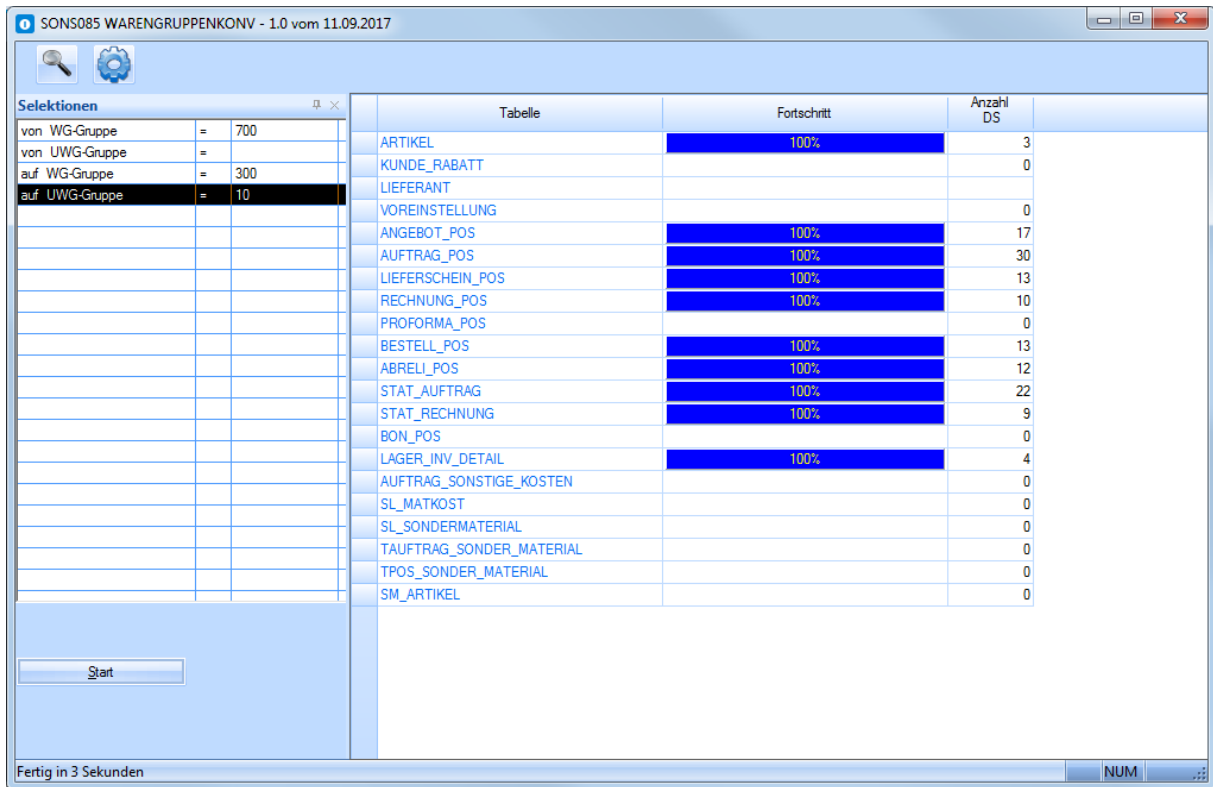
SONS085 WARENGRUPPENKONV - 1.0 vom 11.09.2017

Selektionen

| | | |
|---|---|---|
| von WG-Gruppe | = | 700 |
| von UWG-Gruppe | = | |
| auf WG-Gruppe | = | 300 |
| auf UWG-Gruppe | = | 10 |

Start

| Tabelle | Fortschritt | Anzahl DS |
|---|---|---|
| ARTIKEL | 100% | 3 |
| KUNDE_RABATT | | 0 |
| LIEFERANT | | |
| VOREINSTELLUNG | | 0 |
| ANGEBOT_POS | 100% | 17 |
| AUFTRAG_POS | 100% | 30 |
| LIEFERSCHEIN_POS | 100% | 13 |
| RECHNUNG_POS | 100% | 10 |
| PROFORMA_POS | | 0 |
| BESTELL_POS | 100% | 13 |
| ABRELI_POS | 100% | 12 |
| STAT_AUFTRAG | 100% | 22 |
| STAT_RECHNUNG | 100% | 9 |
| BON_POS | | 0 |
| LAGER_INV_DETAIL | 100% | 4 |
| AUFTRAG_SONSTIGE_KOSTEN | | 0 |
| SL_MATKOST | | 0 |
| SL_SONDERMATERIAL | | 0 |
| TAUFTRAG_SONDER_MATERIAL | | 0 |
| TPOS_SONDER_MATERIAL | | 0 |
| SM_ARTIKEL | | 0 |

Fertig in 3 Sekunden
NUM